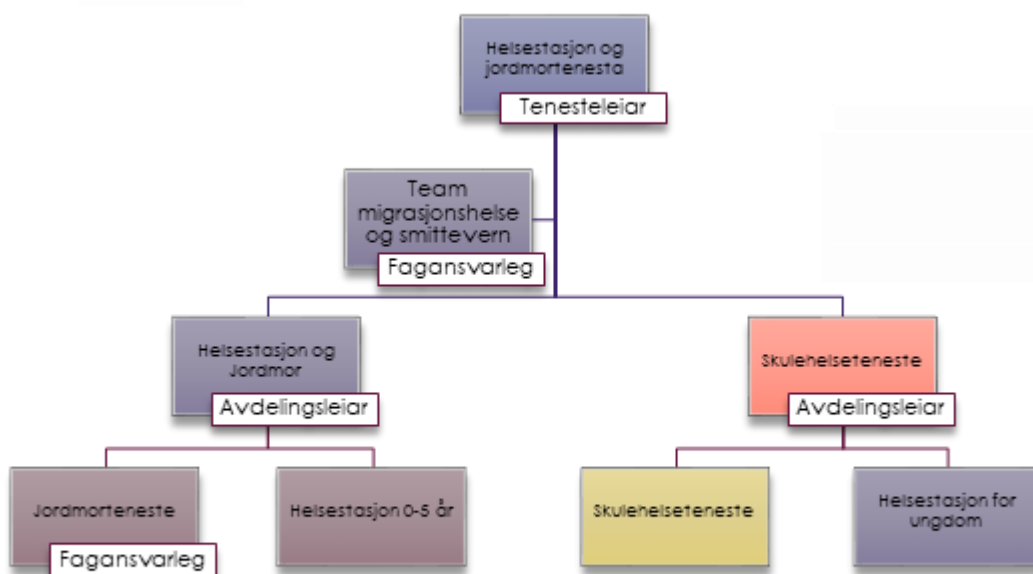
Helsestasjon og jordmorteneste

Tenesteleiar

Team migrasjonshelse og smittevern

Fagansvarleg

Helsestasjon og Jordmor

Avdelingsleiar

Skulehelseteneste

Avdelingsleiar

Jordmorteneste

Fagansvarleg

Helsestasjon 0-5 år

Skulehelseteneste

Helsestasjon for ungdom